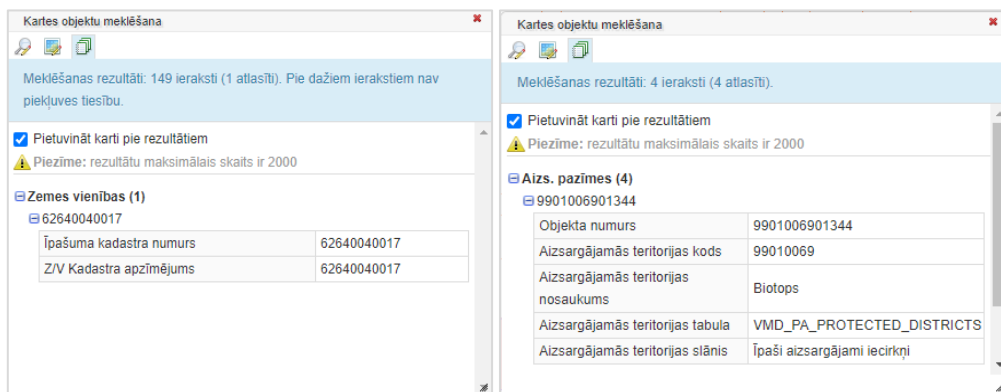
Kartes objektu meklēšana

Meklēšanas rezultāti: 149 ieraksti (1 atlasīti). Pie dažiem ierakstiem nav piekļuves tiesību.

Pietuvināt karti pie rezultātiem

Piezīme: rezultātu maksimālais skaits ir 2000

Zemes vienības (1)

62640040017

| Īpašuma kadastra numurs | 62640040017 |
|---|---|
| Z/V Kadastra apzīmējums | 62640040017 |

Kartes objektu meklēšana

Meklēšanas rezultāti: 4 ieraksti (4 atlasīti).

Pietuvināt karti pie rezultātiem

Piezīme: rezultātu maksimālais skaits ir 2000

Aizs. pazīmes (4)

9901006901344

| Objekta numurs | 9901006901344 |
|---|---|
| Aizsargājamās teritorijas kods | 99010069 |
| Aizsargājamās teritorijas nosaukums | Biotops |
| Aizsargājamās teritorijas tabula | VMD_PA_PROTECTED_DISTRICTS |
| Aizsargājamās teritorijas slānis | Īpaši aizsargājami iecirkņi |